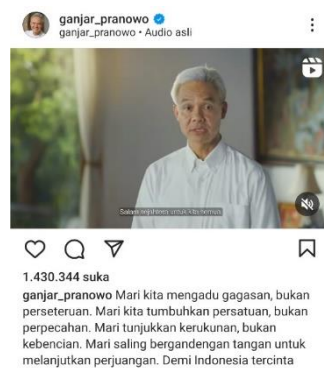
ganjar_pranowo
ganjar_pranowo • Audio asli

Salam sejahtera untuk kita semua

1.430.344 suka

ganjar_pranowo Mari kita mengadu gagasan, bukan perseteruan. Mari kita tumbuhkan persatuan, bukan perpecahan. Mari tunjukkan kerukunan, bukan kebencian. Mari saling bergandengan tangan untuk melanjutkan perjuangan. Demi Indonesia tercinta